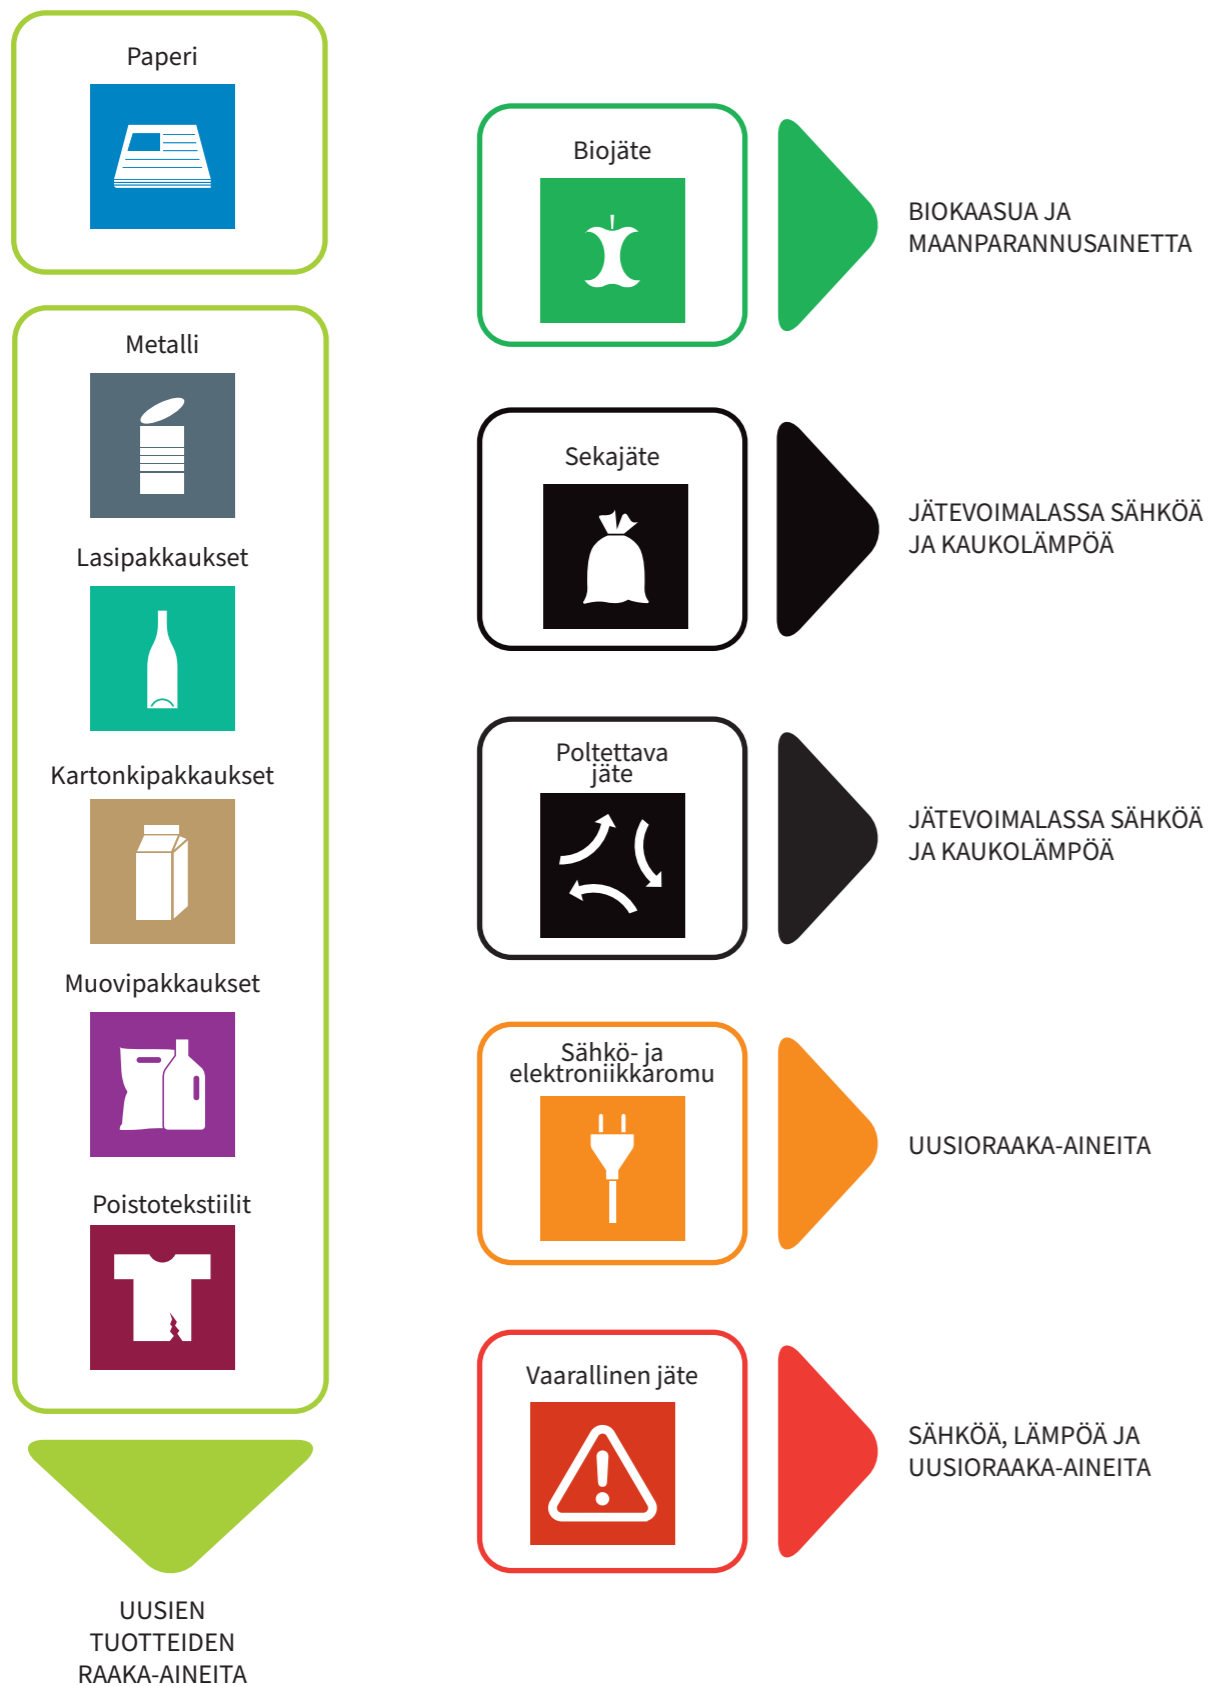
Paperi

Metalli

Lasipakkaukset

Kartonkipakkaukset

Muovipakkaukset

Poistotekstiilit

UUSIEN TUOTTEIDEN RAAKA-AINEITA

Biojäte

BIOKAASUA JA MAANPARANNUSAINETTA

Sekajäte

JÄTEVOIMALASSA SÄHKÖÄ JA KAUKOLÄMPÖÄ

Poltettava jäte

JÄTEVOIMALASSA SÄHKÖÄ JA KAUKOLÄMPÖÄ

Sähkö- ja elektroniikkaromu

UUSIORAAKA-AINEITA

Vaarallinen jäte

SÄHKÖÄ, LÄMPÖÄ JA UUSIORAAKA-AINEITA